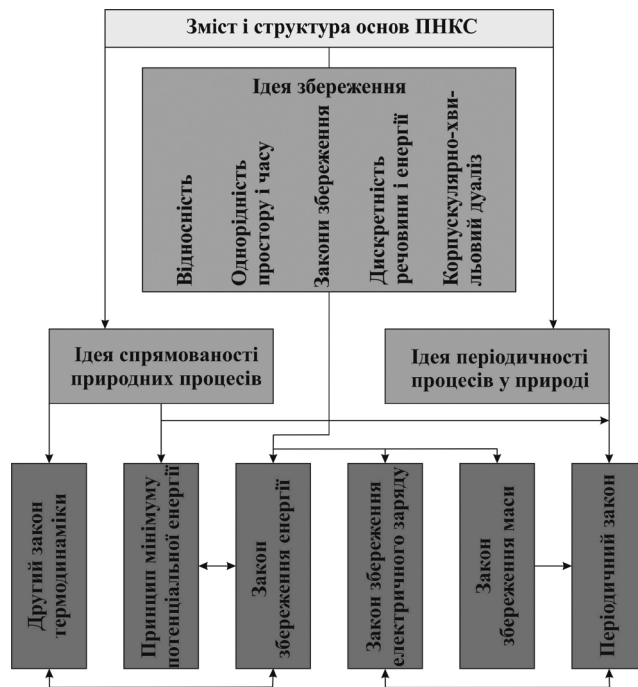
Зміст і структура основ ПНКС

Ідея збереження

Відносність

Однорідність простору і часу

Закони збереження

Дискретність речовини і енергії

Корпускулярно-хвильовий дуалізм

Ідея спрямованості природних процесів

Ідея періодичності процесів у природі

Другий закон термодинаміки

Принцип мінімуму потенціальної енергії

Закон збереження енергії

Закон збереження електричного заряду

Закон збереження маси

Періодичний закон